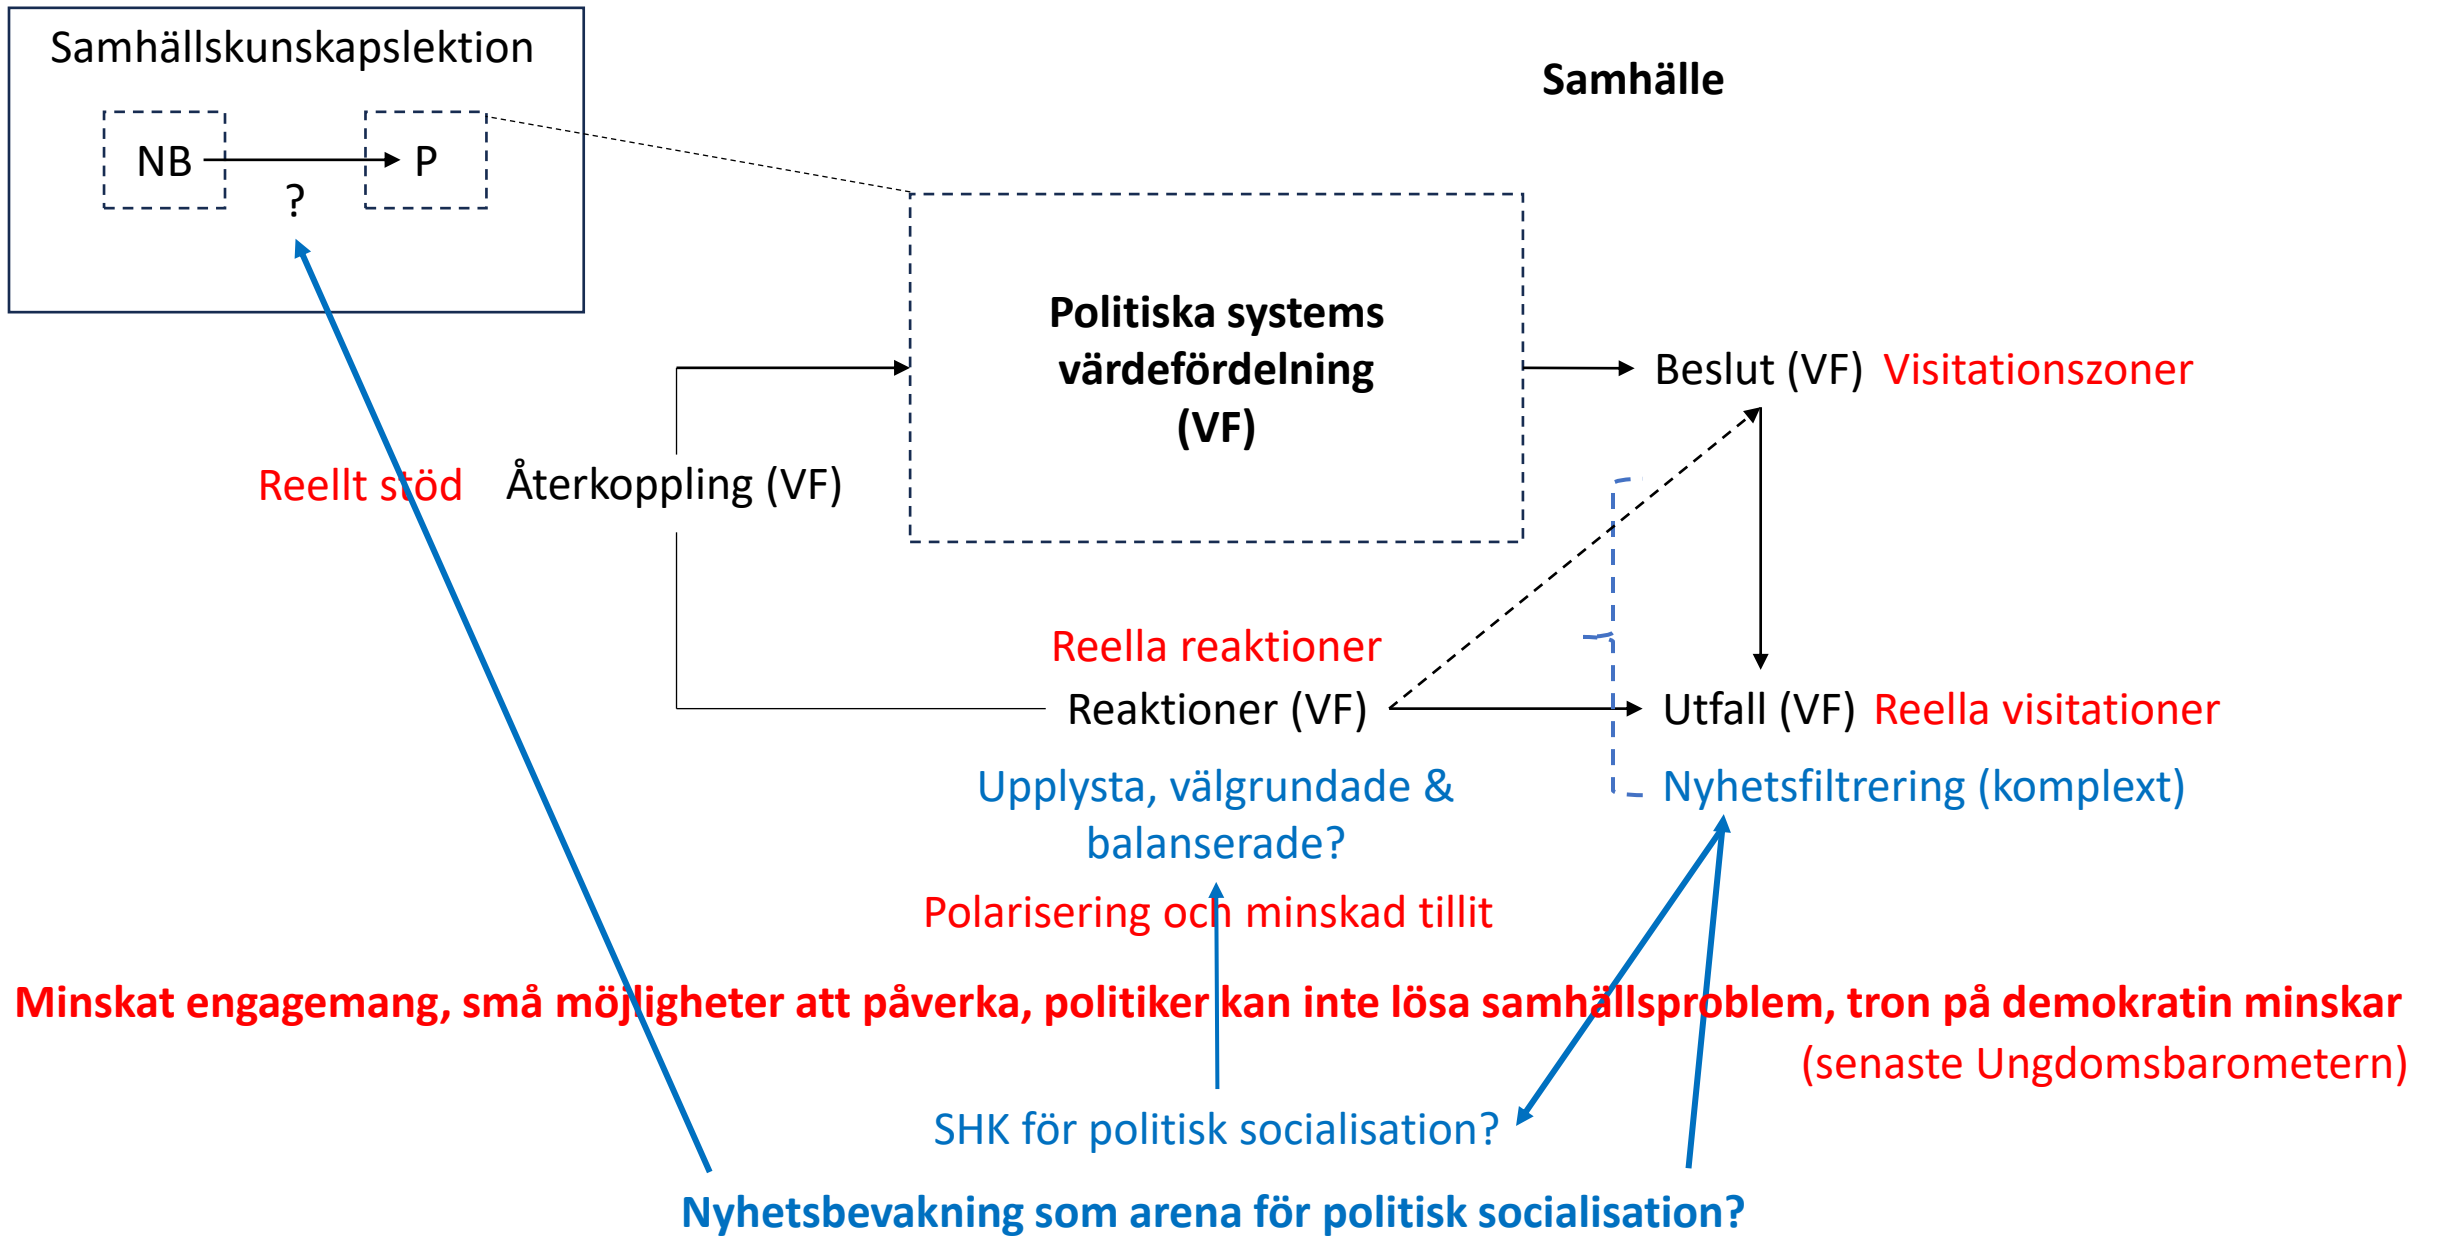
Samhällskunskapslektion

NB

P

?

Samhälle

Politiska systems värdefördelning (VF)

Beslut (VF) Visitationszoner

Reellt stöd

Återkoppling (VF)

Reella reaktioner

Reaktioner (VF)

Utfall (VF) Reella visitationer

Upplysta, välgrundade & balanserade?

Nyhetsfiltrering (komplext)

Polarisering och minskad tillit

Minskat engagemang, små möjligheter att påverka, politiker kan inte lösa samhällsproblem, tron på demokratin minskar (senaste Ungdomsbarometern)

SHK för politisk socialisation?

Nyhetsbevakning som arena för politisk socialisation?